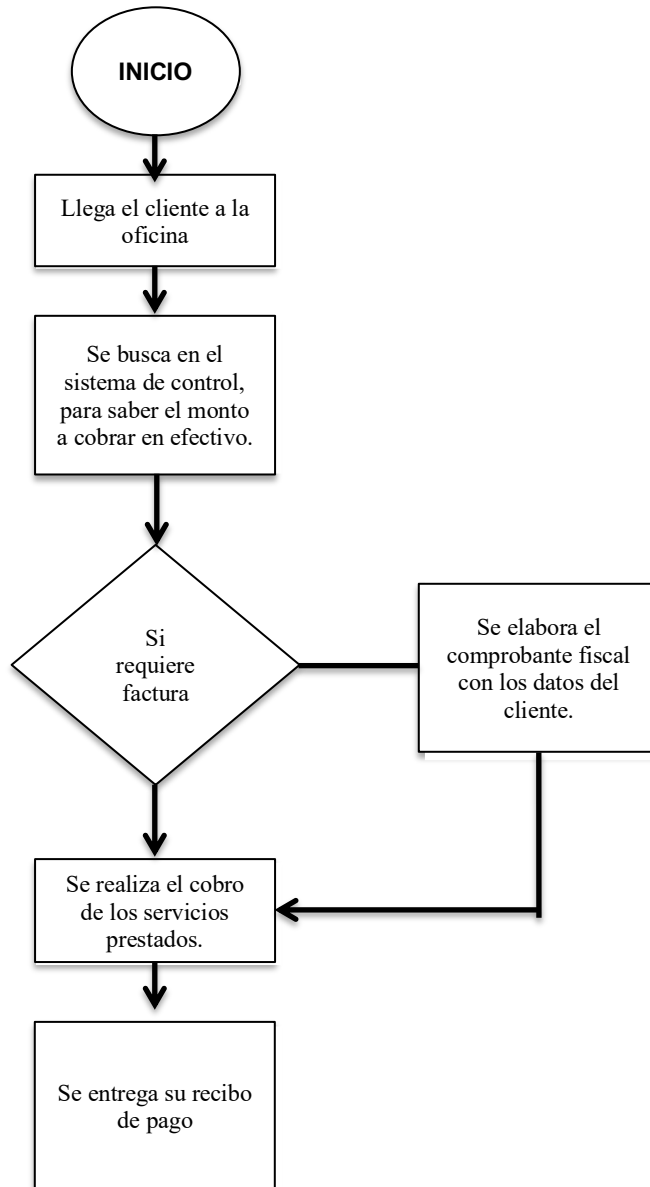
INICIO

Llega el cliente a la oficina

Se busca en el sistema de control, para saber el monto a cobrar en efectivo.

Si requiere factura

Se elabora el comprobante fiscal con los datos del cliente.

Se realiza el cobro de los servicios prestados.

Se entrega su recibo de pago